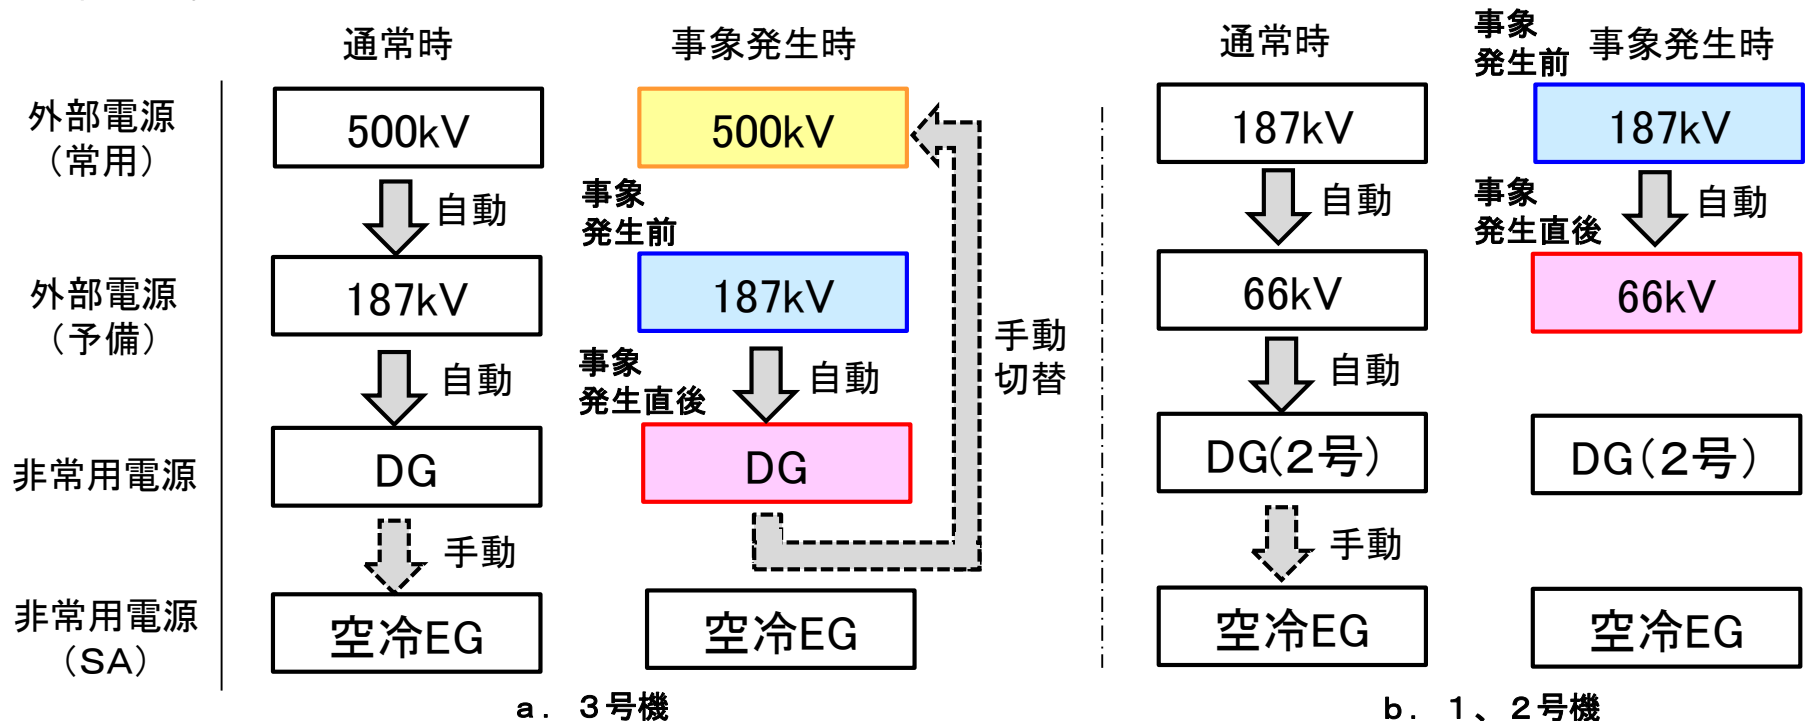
通常時

事象発生時

外部電源（常用）

500kV

500kV

自動

事象発生前

外部電源（予備）

187kV

187kV

手動切替

自動

事象発生直後

自動

非常用電源

DG

DG

手動

非常用電源（SA）

空冷EG

空冷EG

a． 3号機

通常時

事象発生前

事象発生時

187kV

187kV

自動

事象発生直後

自動

66kV

66kV

自動

DG(2号)

DG（2号）

手動

空冷EG

空冷EG

b． 1、2号機